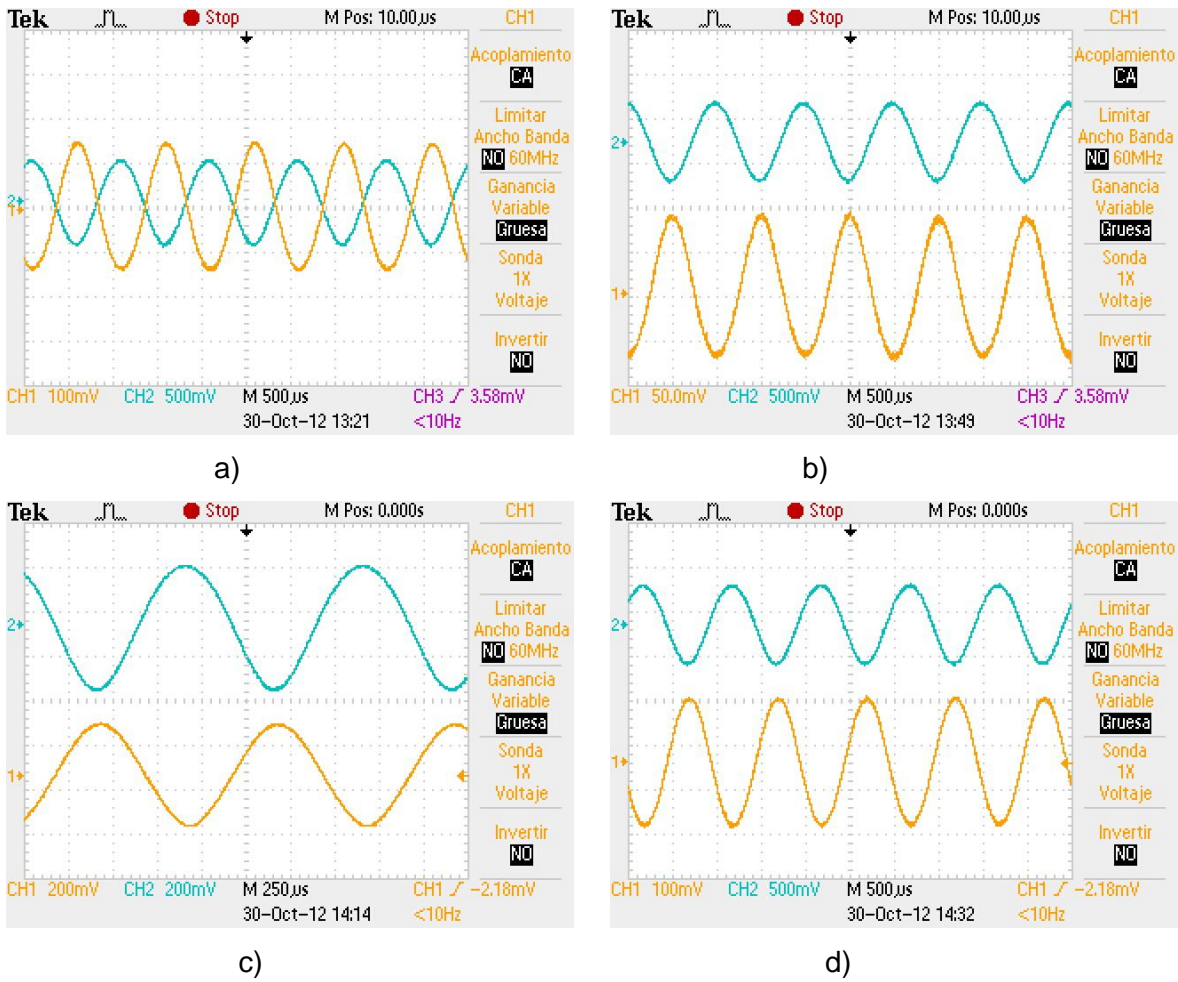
Tek Stop M Pos: 10.00µs CH1

Acoplamiento CA

Limitar Ancho Banda NO 60MHz

Ganancia Variable Gruesa

Sonda 1X Voltaje

Invertir NO

2
1

CH1 100mV CH2 500mV M 500µs CH3 � 3.58mV
30-Oct-12 13:21 <10Hz

a)

Tek Stop M Pos: 10.00µs CH1

Acoplamiento CA

Limitar Ancho Banda NO 60MHz

Ganancia Variable Gruesa

Sonda 1X Voltaje

Invertir NO

2
1

CH1 50.0mV CH2 500mV M 500µs CH3 � 3.58mV
30-Oct-12 13:49 <10Hz

b)

Tek Stop M Pos: 0.000s CH1

Acoplamiento CA

Limitar Ancho Banda NO 60MHz

Ganancia Variable Gruesa

Sonda 1X Voltaje

Invertir NO

2
1

CH1 200mV CH2 200mV M 250µs CH1 � −2.18mV
30-Oct-12 14:14 <10Hz

c)

Tek Stop M Pos: 0.000s CH1

Acoplamiento CA

Limitar Ancho Banda NO 60MHz

Ganancia Variable Gruesa

Sonda 1X Voltaje

Invertir NO

2
1

CH1 100mV CH2 500mV M 500µs CH1 � −2.18mV
30-Oct-12 14:32 <10Hz

d)